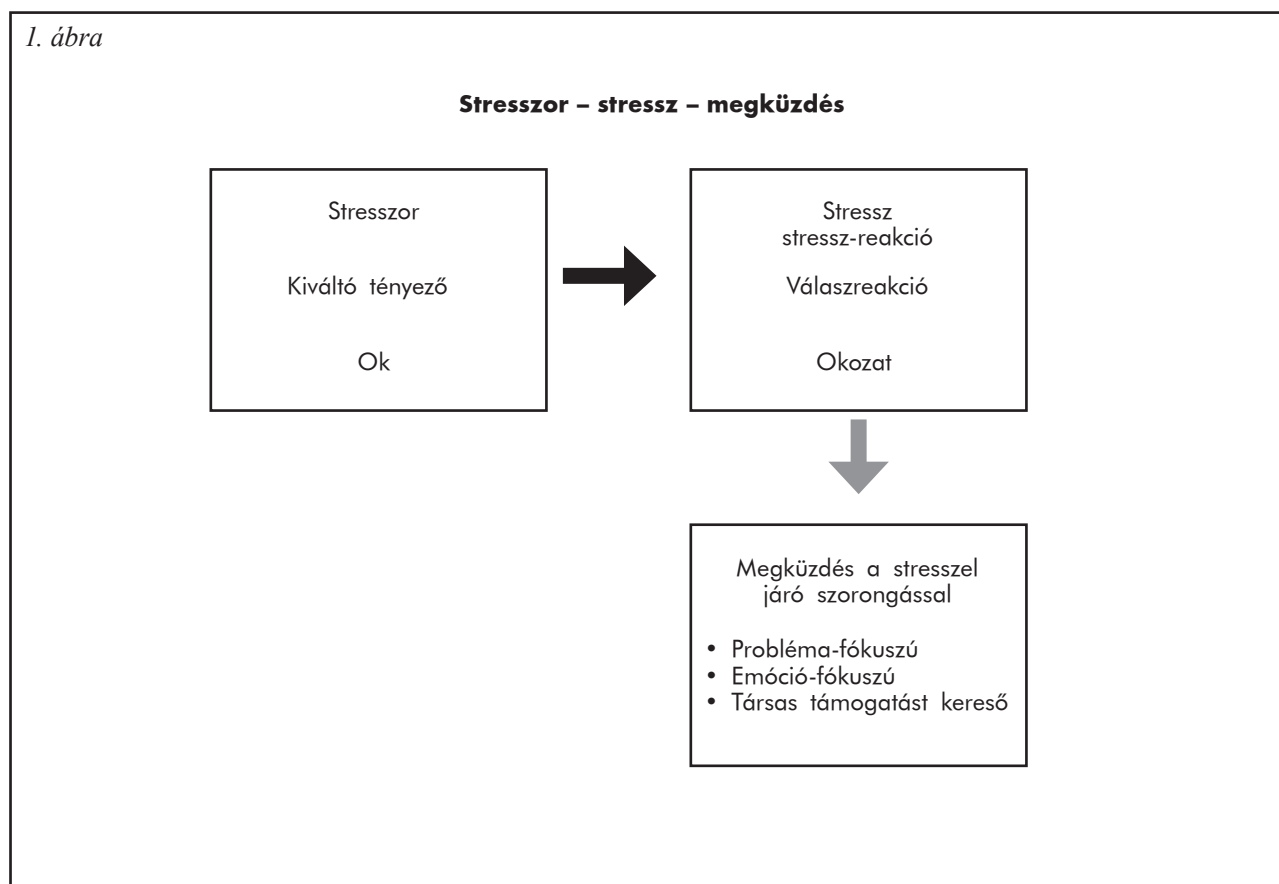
1. ábra

Stresszor – stressz – megküzdés

Stresszor

Kiváltó tényező

Ok

Stressz
stressz-reakció

Válaszreakció

Okozat

Megküzdés a stresszel járó szorongással

• Probléma-fókuszú
• Emóció-fókuszú
• Társas támogatást kereső